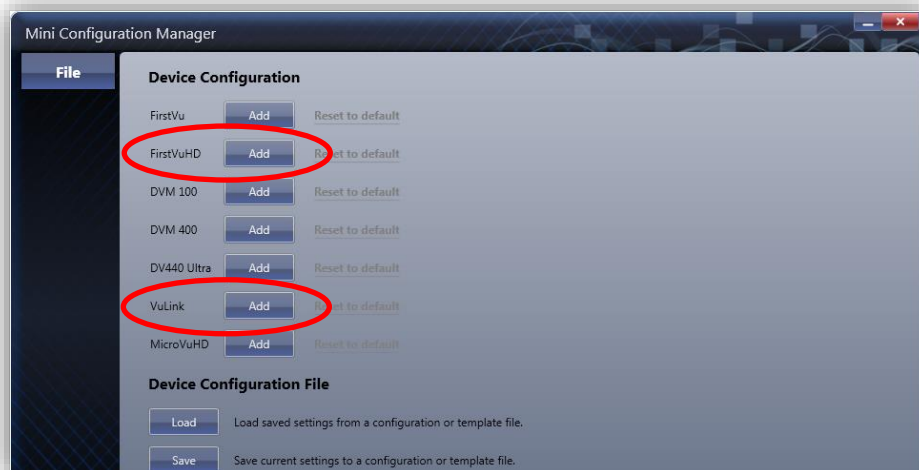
Mini Configuration Manager

File

Device Configuration

FirstVu Add Reset to default

FirstVuHD Add Reset to default

DVM 100 Add Reset to default

DVM 400 Add Reset to default

DV440 Ultra Add Reset to default

VuLink Add Reset to default

MicroVuHD Add Reset to default

Device Configuration File

Load Load saved settings from a configuration or template file.

Save Save current settings to a configuration or template file.